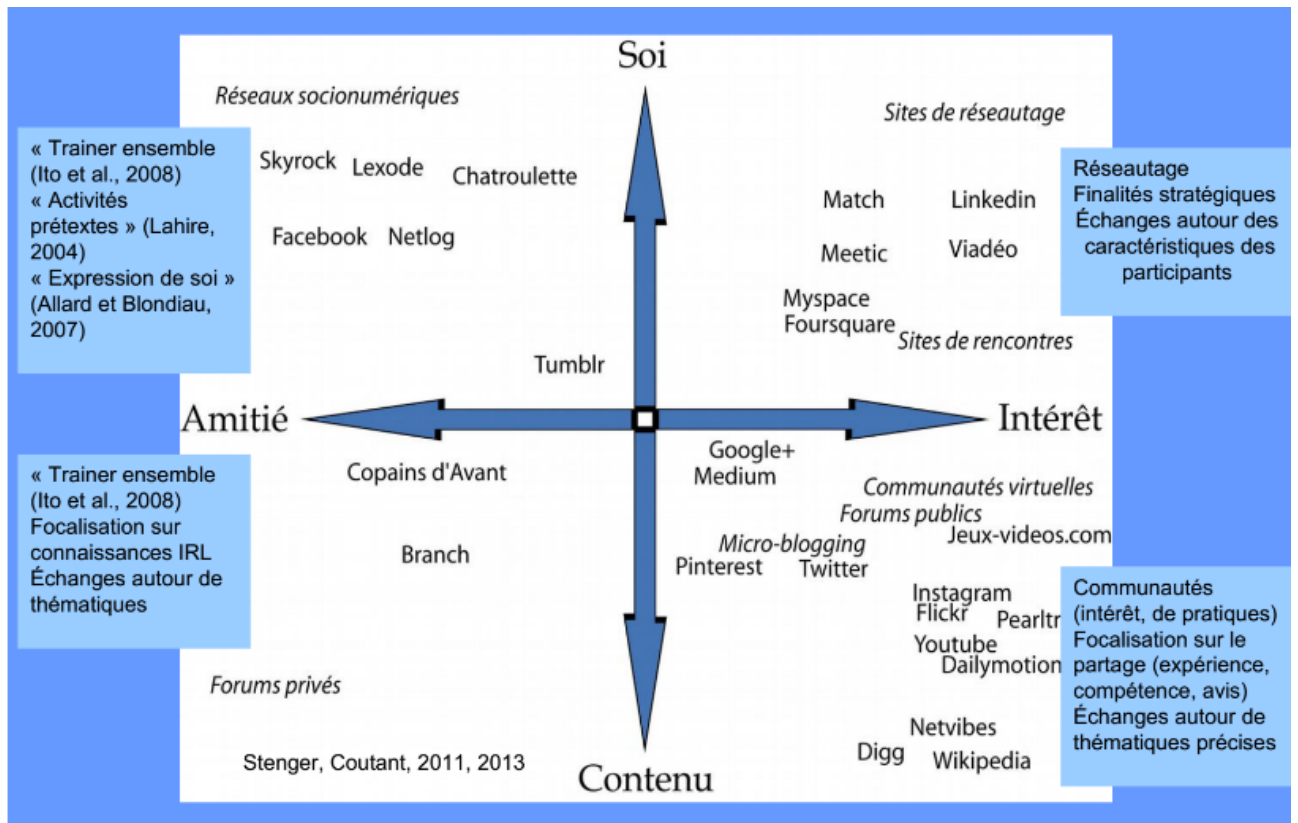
Soi

Réseaux socionumériques

Sites de réseautage

« Trainer ensemble (Ito et al., 2008)
« Activités prétextes » (Lahire, 2004)
« Expression de soi » (Allard et Blondiau, 2007)

Skyrock Lexode Chatroulette

Facebook Netlog

Match Linkedin

Meetic Viadéo

Réseautage
Finalités stratégiques
Échanges autour des caractéristiques des participants

Myspace
Foursquare

Sites de rencontres

Tumblr

Amitié

Intérêt

Google+
Medium

« Trainer ensemble (Ito et al., 2008)
Focalisation sur connaissances IRL
Échanges autour de thématiques

Copains d'Avant

Communautés virtuelles
Forums publics

Jeux-videos.com

Micro-blogging

Branch

Pinterest Twitter

Instagram
Flickr Pearltr
Youtube
Dailymotion

Communautés (intérêt, de pratiques)
Focalisation sur le partage (expérience, compétence, avis)
Échanges autour de thématiques précises

Forums privés

Netvibes
Digg Wikipedia

Stenger, Coutant, 2011, 2013

Contenu